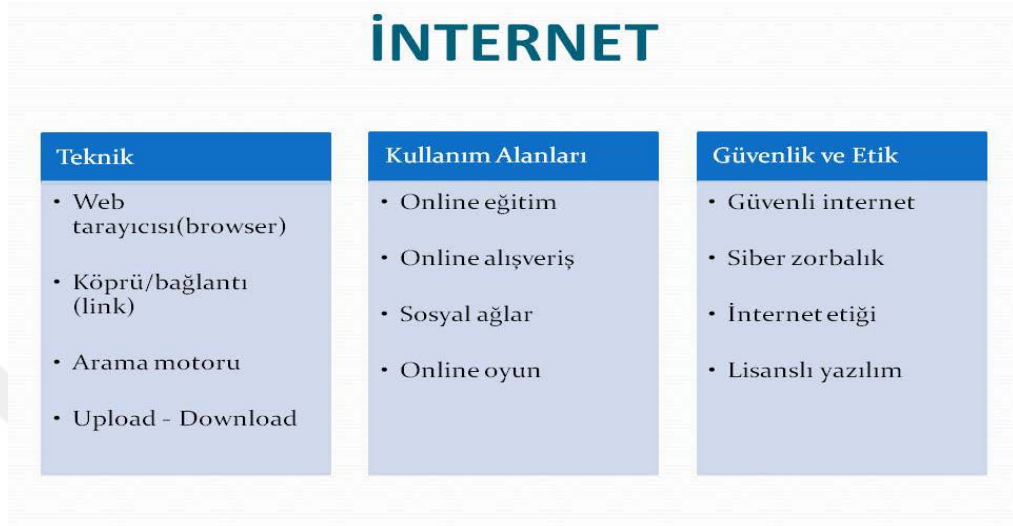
İNTERNET

Teknik

- Web tarayıcısı(browser)
- Köprü/bağlantı (link)
- Arama motoru
- Upload - Download

Kullanım Alanları

- Online eğitim
- Online alışveriş
- Sosyal ağlar
- Online oyun

Güvenlik ve Etik

- Güvenli internet
- Siber zorbalık
- İnternet etiği
- Lisanslı yazılım